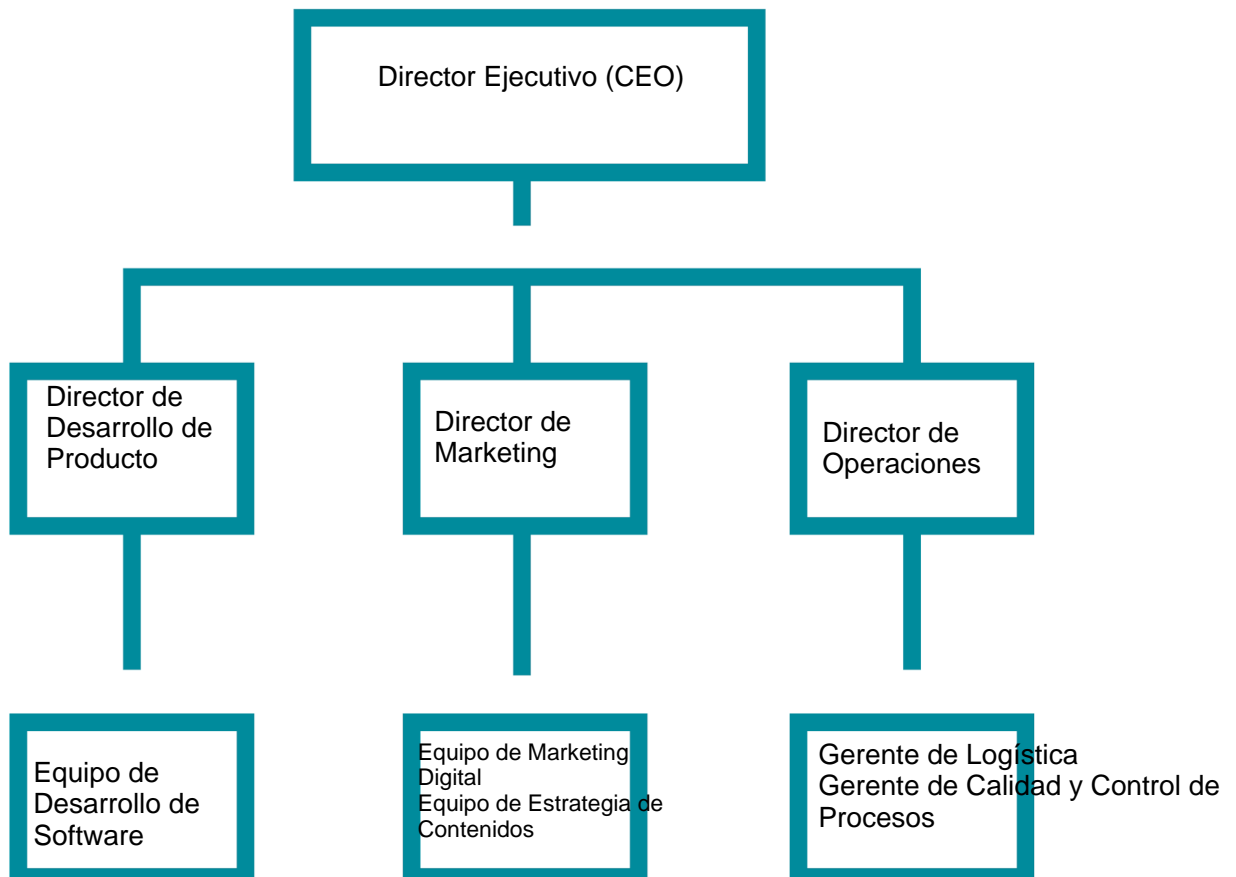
Director Ejecutivo (CEO)

Director de Desarrollo de Producto

Director de Marketing

Director de Operaciones

Equipo de Desarrollo de Software

Equipo de Marketing Digital
Equipo de Estrategia de Contenidos

Gerente de Logística
Gerente de Calidad y Control de Procesos